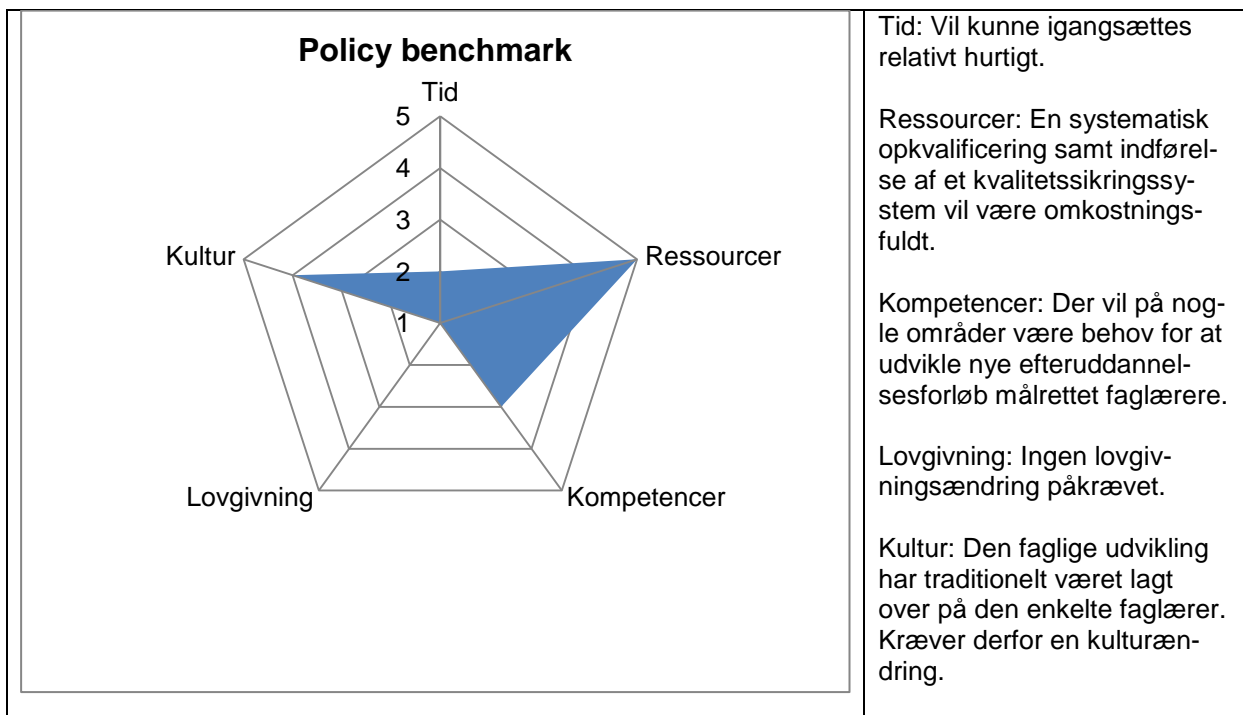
| Policy benchmark<br><br>Tid<br>5<br>4<br>3<br>Kultur 2 Ressourcer<br>1<br><br>Lovgivning Kompetencer | Tid: Vil kunne igangsættes relativt hurtigt.<br><br>Ressourcer: En systematisk opkvalificering samt indførelse af et kvalitetssikringssystem vil være omkostningsfuldt.<br><br>Kompetencer: Der vil på nogle områder være behov for at udvikle nye efteruddannelsesforløb målrettet faglærere.<br><br>Lovgivning: Ingen lovgivningsændring påkrævet.<br><br>Kultur: Den faglige udvikling har traditionelt været lagt over på den enkelte faglærer. Kræver derfor en kulturændring. |
|---|---|